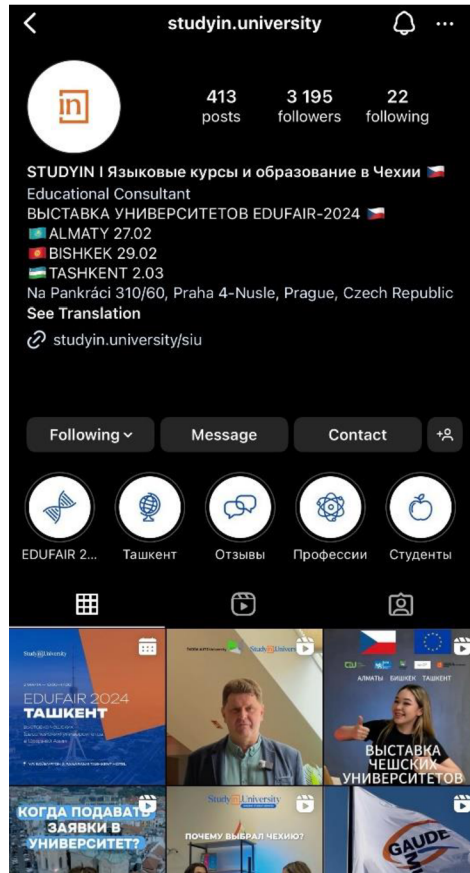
studyin.university

413 posts
3 195 followers
22 following

STUDYIN I Языковые курсы и образование в Чехии 🇨🇿
Educational Consultant
ВЫСТАВКА УНИВЕРСИТЕТОВ EDUFAIR-2024 🇨🇿
🇰🇿 ALMATY 27.02
🇰🇬 BISHKEK 29.02
🇺🇿 TASHKENT 2.03
Na Pankráci 310/60, Praha 4-Nusle, Prague, Czech Republic
See Translation
studyin.university/siu

Following
Message
Contact

EDUFAIR 2...
Ташкент
Отзывы
Профессии
Студенты

Study in University
EDUFAIR 2024
ТАШКЕНТ
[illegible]

Study in University

АЛМАТЫ БИШКЕК ТАШКЕНТ
ВЫСТАВКА ЧЕШСКИХ УНИВЕРСИТЕТОВ

КОГДА ПОДАВАТЬ ЗАЯВКИ В УНИВЕРСИТЕТ?

Study in University
ПОЧЕМУ ВЫБРАЛ ЧЕХИЮ?

GAUDE